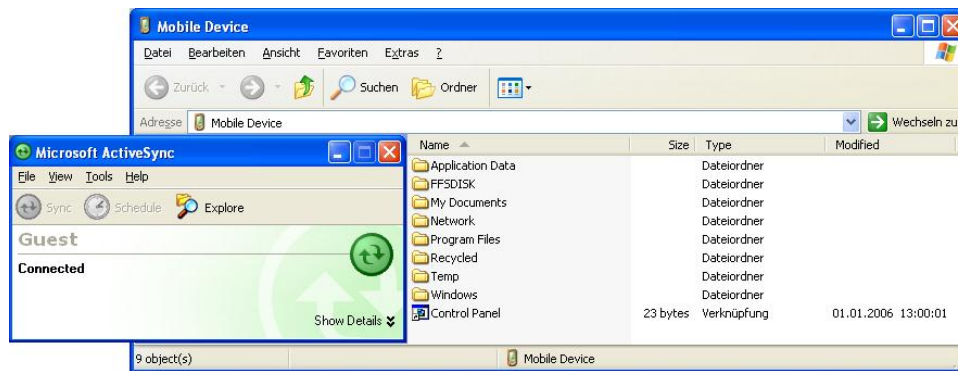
Mobile Device

Datei Bearbeiten Ansicht Favoriten Extras ?

Zurück Suchen Ordner

Adresse Mobile Device Wechseln zu

Microsoft ActiveSync

File View Tools Help

Sync Schedule Explore

Guest

Connected

Show Details

| Name | Size | Type | Modified |
|---|---|---|---|
| Application Data | | Dateiordner | |
| FFSDISK | | Dateiordner | |
| My Documents | | Dateiordner | |
| Network | | Dateiordner | |
| Program Files | | Dateiordner | |
| Recycled | | Dateiordner | |
| Temp | | Dateiordner | |
| Windows | | Dateiordner | |
| Control Panel | 23 bytes | Verknüpfung | 01.01.2006 13:00:01 |

9 object(s) Mobile Device